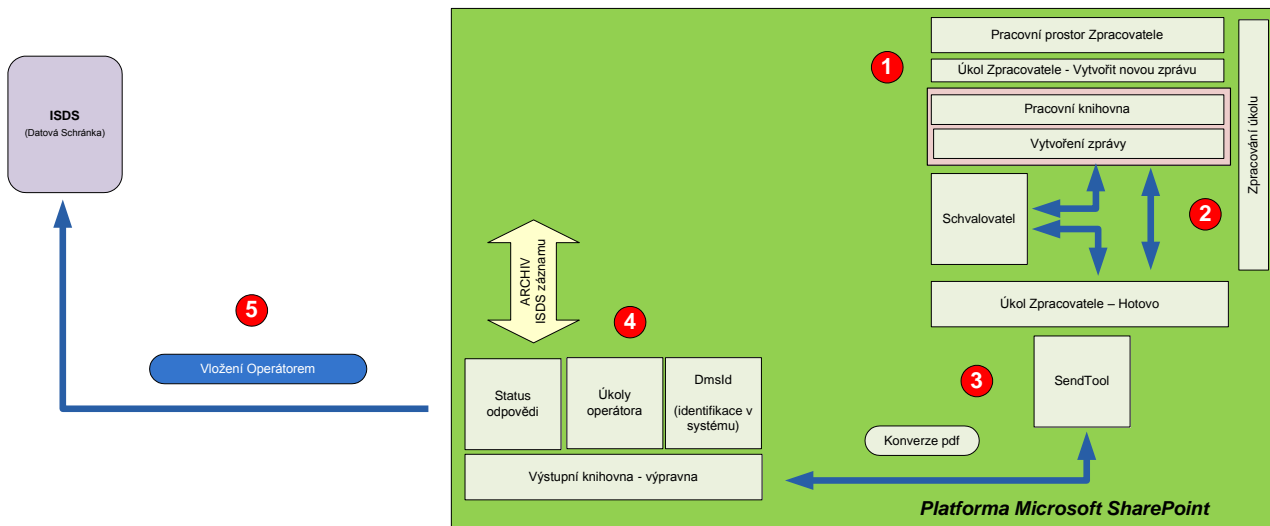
ISDS
(Datová Schránka)

Pracovní prostor Zpracovatele

1

Úkol Zpracovatele - Vytvořit novou zprávu

Pracovní knihovna

Vytvoření zprávy

Zpracování úkolu

Schvalovatel

2

ARCHIV
ISDS záznamu

Úkol Zpracovatele – Hotovo

5

4

Vložení Operátorem

3

SendTool

Status odpovědi

Úkoly operátora

DmsId

(identifikace v systému)

Konverze pdf

Výstupní knihovna - výpravna

Platforma Microsoft SharePoint